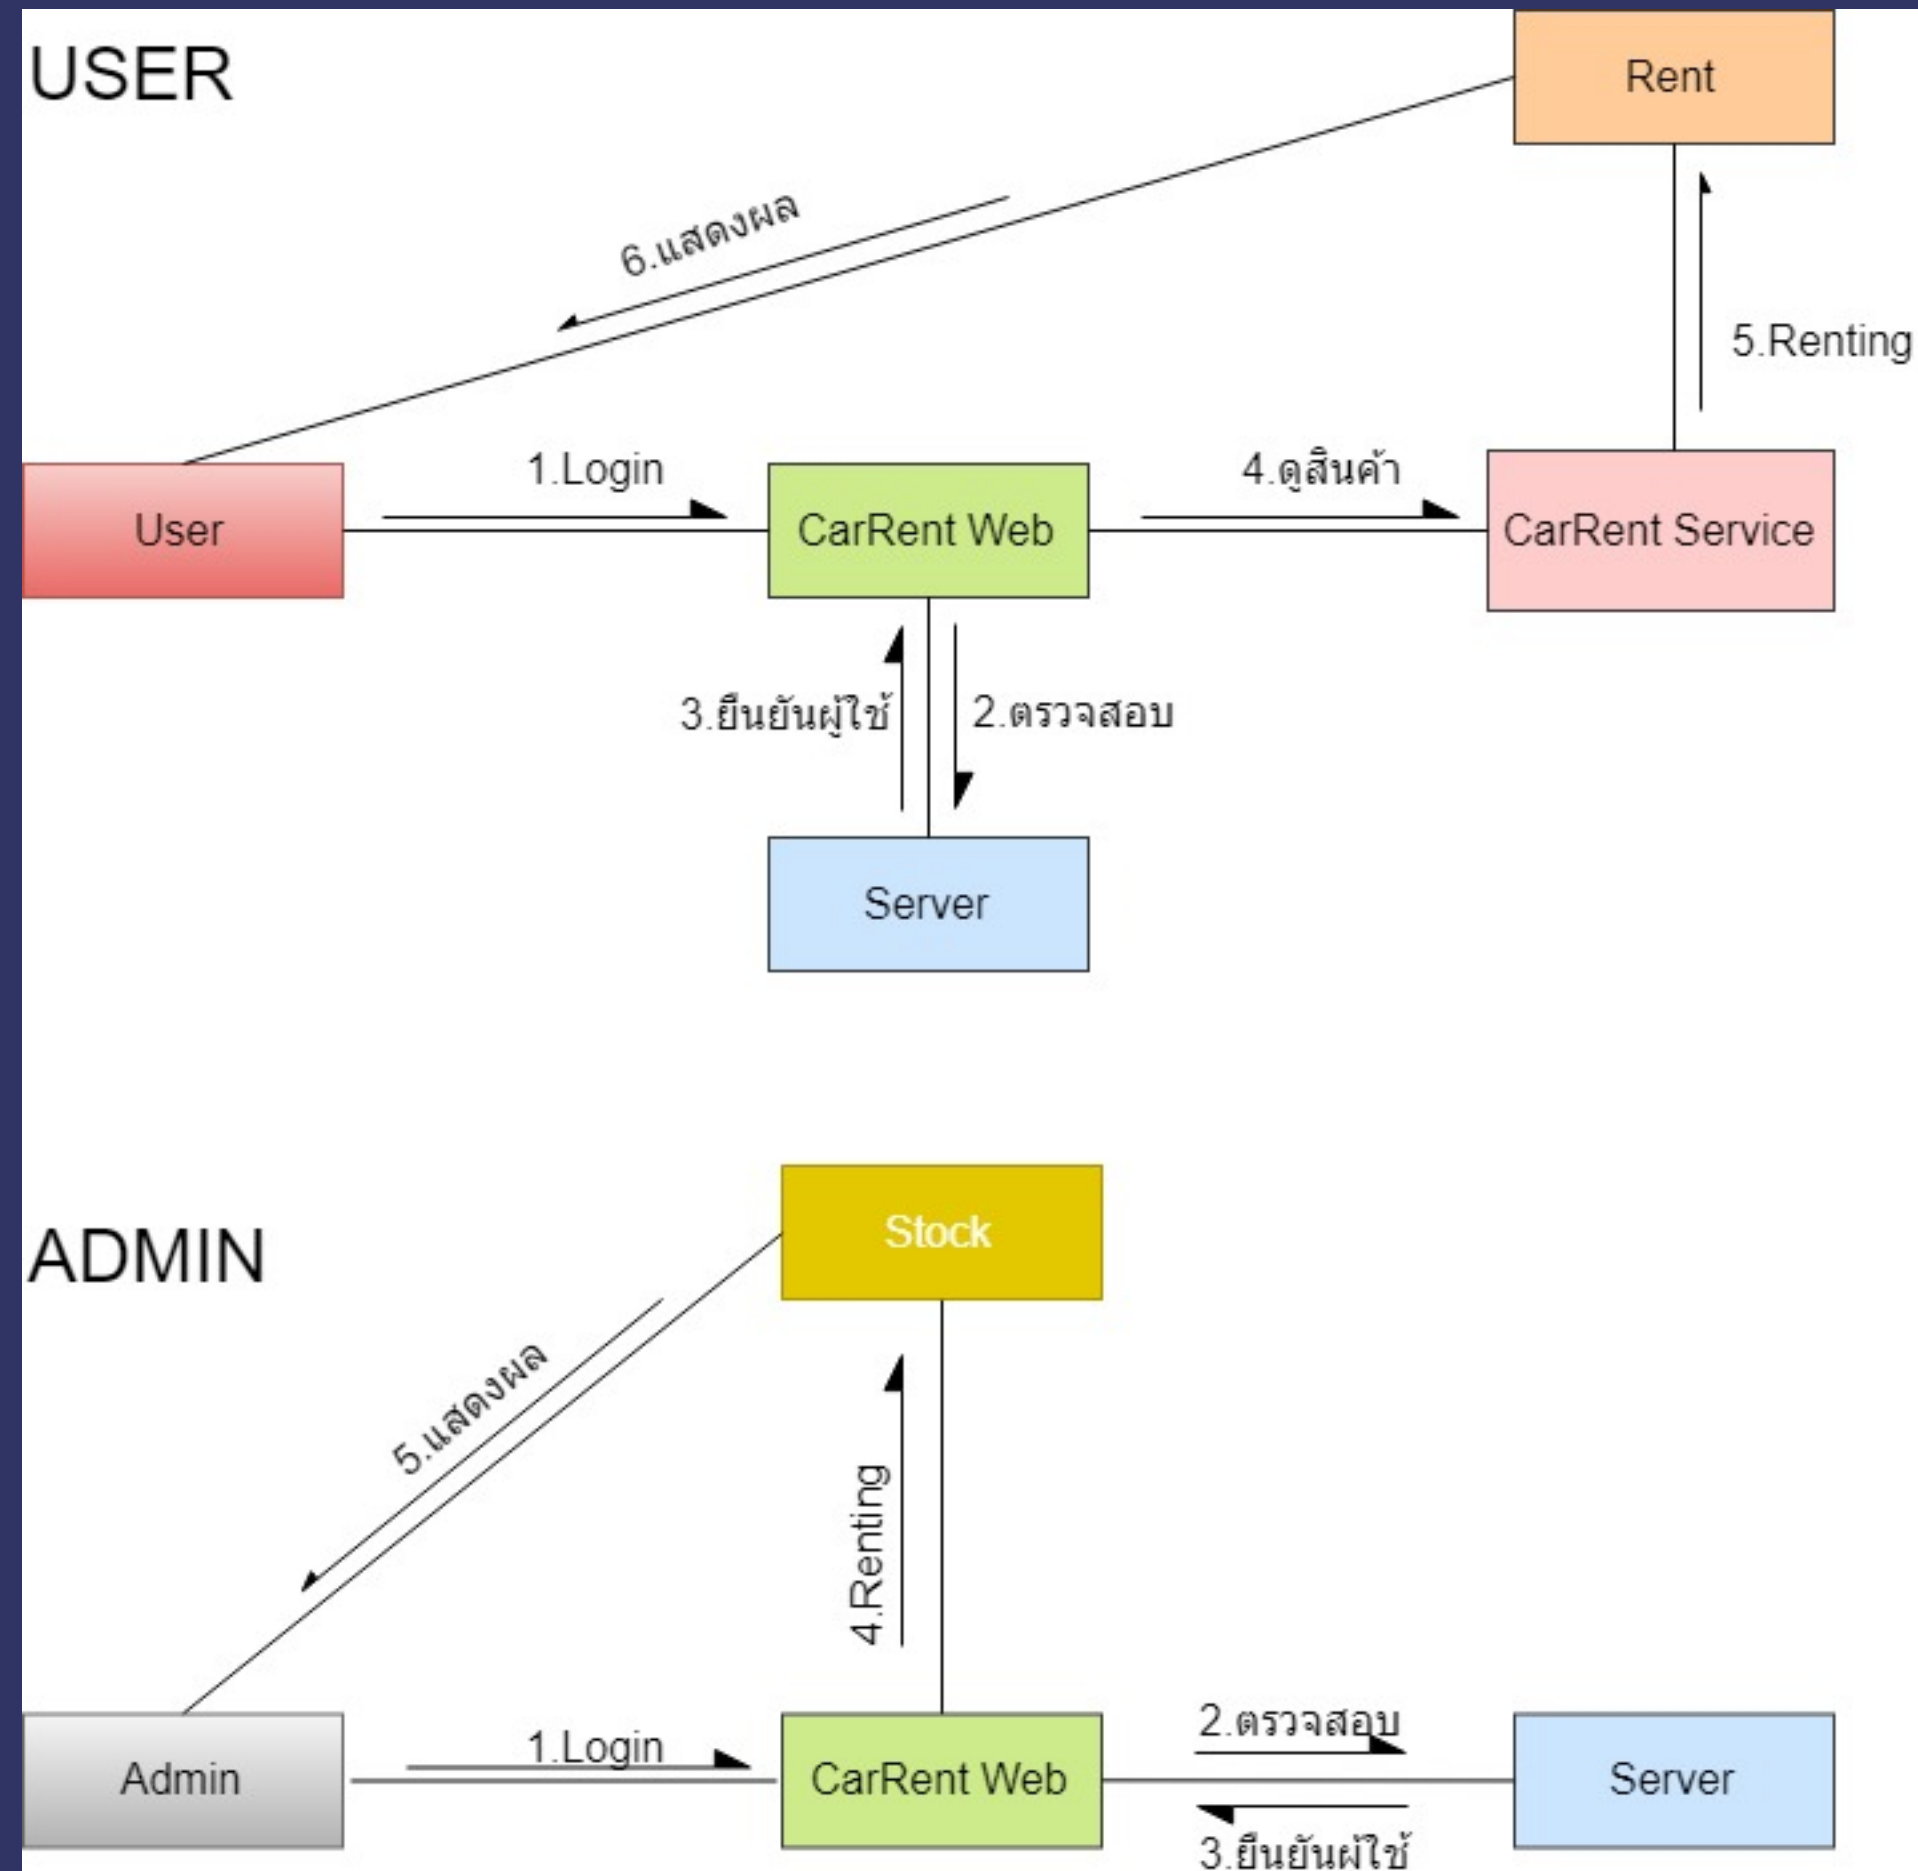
USER

Rent

6.แสดงผล

5.Renting

User

1.Login

CarRent Web

4.ดูสินค้า

CarRent Service

3.ยืนยันผู้ใช้

2.ตรวจสอบ

Server

ADMIN

Stock

5.แสดงผล

4.Renting

Admin

1.Login

CarRent Web

2.ตรวจสอบ

Server

3.ยืนยันผู้ใช้